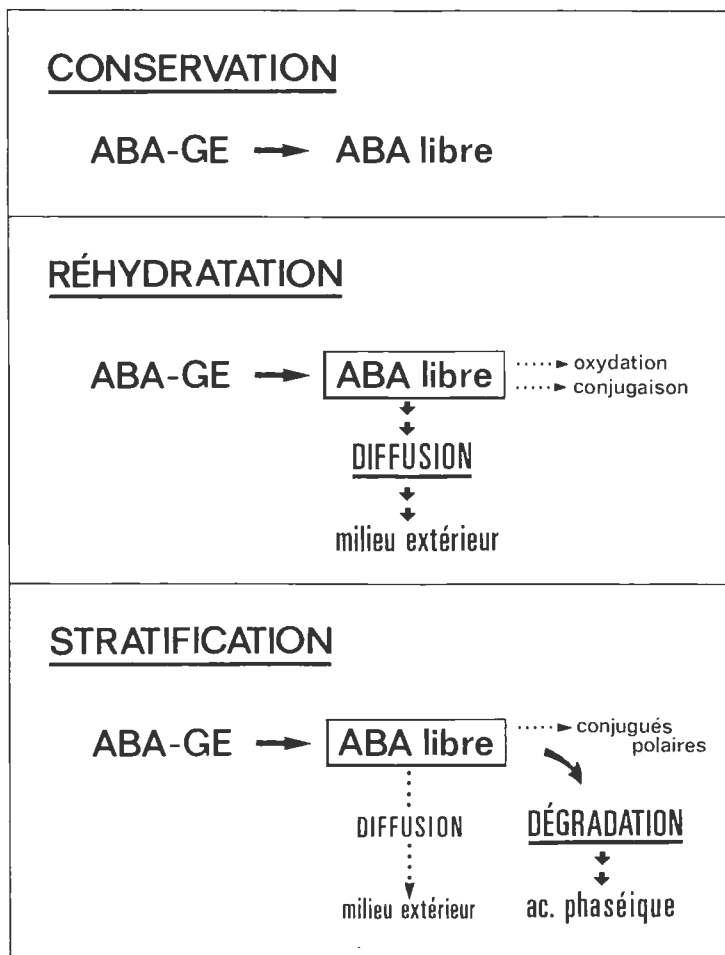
CONSERVATION

ABA-GE → ABA libre

RÉHYDRATATION

ABA-GE → ABA libre ····► oxydation ····► conjugaison

DIFFUSION

milieu extérieur

STRATIFICATION

ABA-GE → ABA libre ····► conjugués polaires

DIFFUSION

milieu extérieur

DÉGRADATION

ac. phaséique